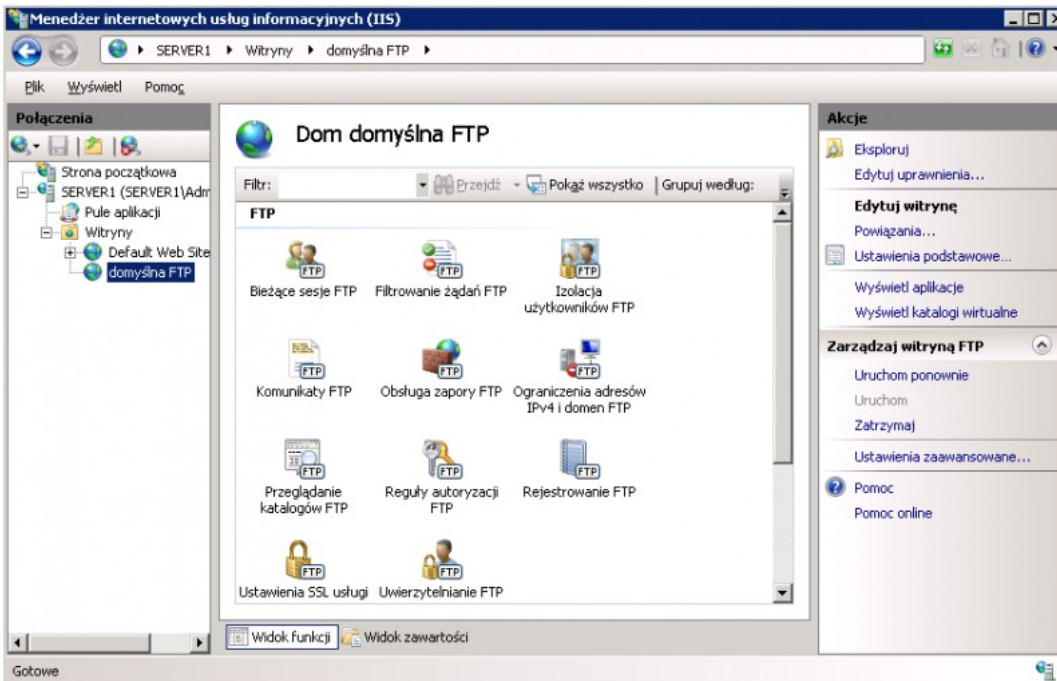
Menedżer internetowych usług informacyjnych (IIS)

SERVER1 ▸ Witryny ▸ domyślna FTP ▸

Plik Wyświetl Pomoc

Połączenia

Strona początkowa
SERVER1 (SERVER1\Adm
Pule aplikacji
Witryny
Default Web Site
domyślna FTP

Dom domyślna FTP

Filtr: Przejdź Pokaż wszystko Grupuj według:

FTP

FTP Bieżące sesje FTP
FTP Filtrowanie żądań FTP
FTP Izolacja użytkowników FTP
FTP Komunikaty FTP
FTP Obsługa zapory FTP
FTP Ograniczenia adresów IPv4 i domen FTP
FTP Przeglądanie katalogów FTP
FTP Reguły autoryzacji FTP
FTP Rejestrowanie FTP
FTP Ustawienia SSL usługi
FTP Uwierzytelnianie FTP

Widok funkcji Widok zawartości

Akcje
Eksploruj
Edytuj uprawnienia...
Edytuj witrynę
Powiązania...
Ustawienia podstawowe...
Wyświetl aplikacje
Wyświetl katalogi wirtualne
Zarządzaj witryną FTP
Uruchom ponownie
Uruchom
Zatrzymaj
Ustawienia zaawansowane...
Pomoc
Pomoc online

Gotowe